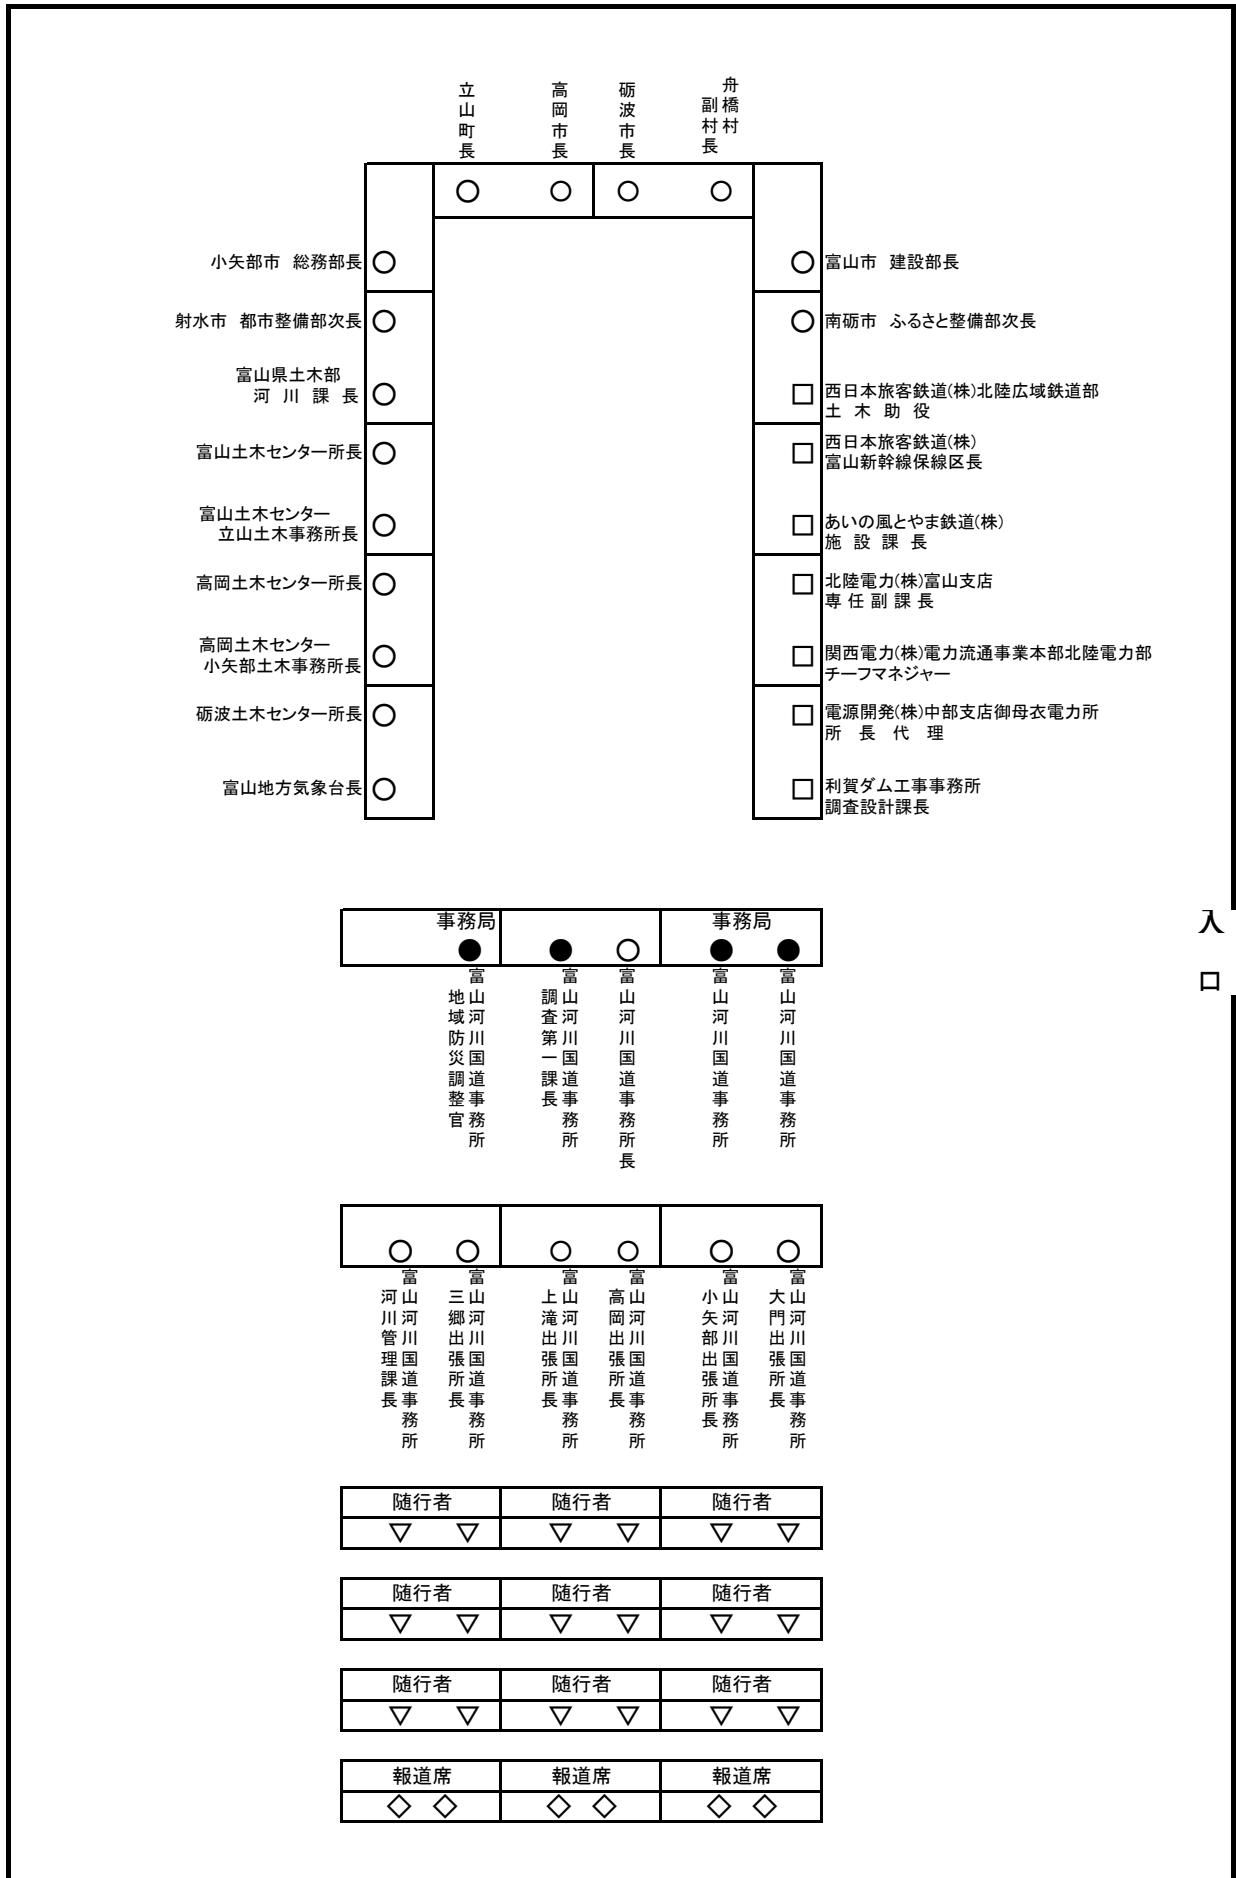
立山町長　高岡市長　砺波市長　舟橋村副村長

小矢部市 総務部長
射水市 都市整備部次長
富山県土木部 河川課長
富山土木センター所長
富山土木センター 立山土木事務所長
高岡土木センター所長
高岡土木センター 小矢部土木事務所長
砺波土木センター所長
富山地方気象台長

富山市 建設部長
南砺市 ふるさと整備部次長
西日本旅客鉄道(株)北陸広域鉄道部 土木助役
西日本旅客鉄道(株) 富山新幹線保線区長
あいの風とやま鉄道(株) 施設課長
北陸電力(株)富山支店 専任副課長
関西電力(株)電力流通事業本部北陸電力部 チーフマネジャー
電源開発(株)中部支店御母衣電力所 所長代理
利賀ダム工事事務所 調査設計課長

事務局　事務局

富山河川国道事務所 地域防災調整官
富山河川国道事務所 調査第一課長
富山河川国道事務所長
富山河川国道事務所
富山河川国道事務所

富山河川国道事務所 河川管理課長
富山河川国道事務所 三郷出張所長
富山河川国道事務所 上滝出張所長
富山河川国道事務所 高岡出張所長
富山河川国道事務所 小矢部出張所長
富山河川国道事務所 大門出張所長

入口

| 随行者 | 随行者 | 随行者 |
|---|---|---|
| ▽ ▽ | ▽ ▽ | ▽ ▽ |

| 随行者 | 随行者 | 随行者 |
|---|---|---|
| ▽ ▽ | ▽ ▽ | ▽ ▽ |

| 随行者 | 随行者 | 随行者 |
|---|---|---|
| ▽ ▽ | ▽ ▽ | ▽ ▽ |

| 報道席 | 報道席 | 報道席 |
|---|---|---|
| ◇ ◇ | ◇ ◇ | ◇ ◇ |